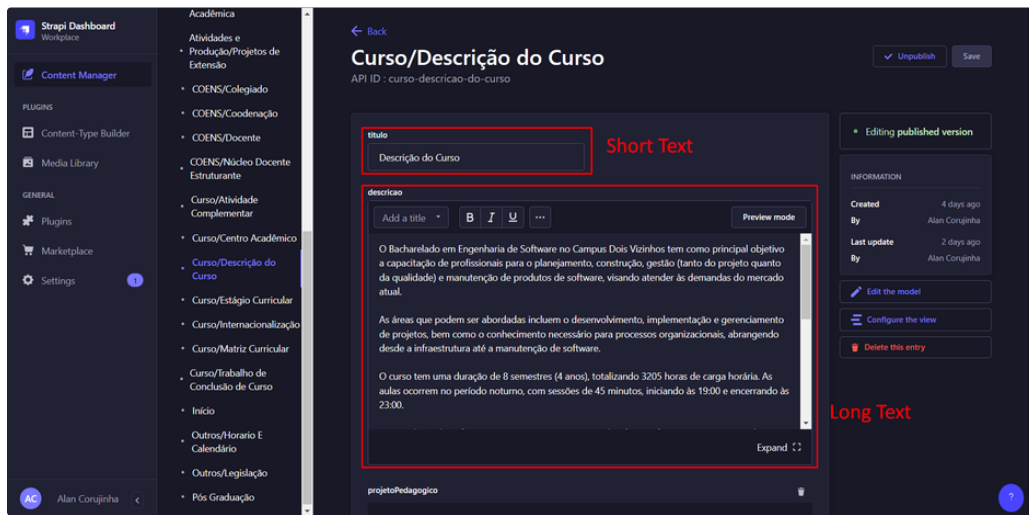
Strapi Dashboard
Workplace

Content Manager

PLUGINS

Content-Type Builder

Media Library

GENERAL

Plugins

Marketplace

Settings 1

AC Alan Corujinha

Acadêmica

Atividades e Produção/Projetos de Extensão

COENS/Colegiado

COENS/Coodenação

COENS/Docente

COENS/Núcleo Docente Estruturante

Curso/Atividade Complementar

Curso/Centro Acadêmico

Curso/Descrição do Curso

Curso/Estágio Curricular

Curso/Internacionalizaçã

Curso/Matriz Curricular

Curso/Trabalho de Conclusão de Curso

Início

Outros/Horario E Calendário

Outros/Legislação

Pós Graduação

← Back

Curso/Descrição do Curso

API ID : curso-descricao-do-curso

Unpublish

Save

titulo

Descrição do Curso

Short Text

descricao

Add a title

B I U ...

Preview mode

O Bacharelado em Engenharia de Software no Campus Dois Vizinhos tem como principal objetivo a capacitação de profissionais para o planejamento, construção, gestão (tanto do projeto quanto da qualidade) e manutenção de produtos de software, visando atender às demandas do mercado atual.

As áreas que podem ser abordadas incluem o desenvolvimento, implementação e gerenciamento de projetos, bem como o conhecimento necessário para processos organizacionais, abrangendo desde a infraestrutura até a manutenção de software.

O curso tem uma duração de 8 semestres (4 anos), totalizando 3205 horas de carga horária. As aulas ocorrem no período noturno, com sessões de 45 minutos, iniciando às 19:00 e encerrando às 23:00.

Expand

Long Text

projetoPedagogico

Editing published version

INFORMATION

Created 4 days ago
By Alan Corujinha

Last update 2 days ago
By Alan Corujinha

Edit the model

Configure the view

Delete this entry

?